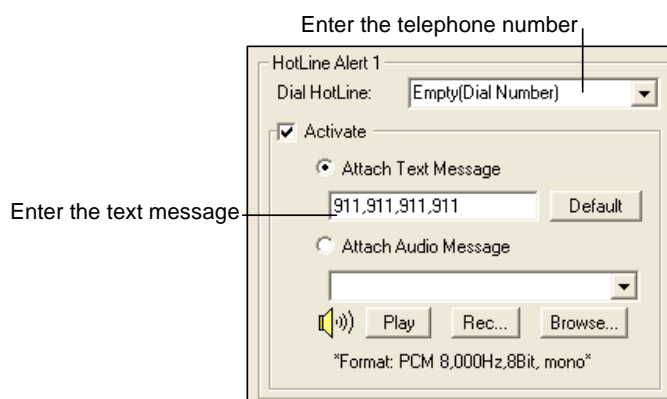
Enter the telephone number

HotLine Alert 1

Dial HotLine: Empty(Dial Number)

Activate

Attach Text Message

Enter the text message

911,911,911,911

Default

Attach Audio Message

Play

Rec...

Browse...

"Format: PCM 8,000Hz,8Bit, mono"